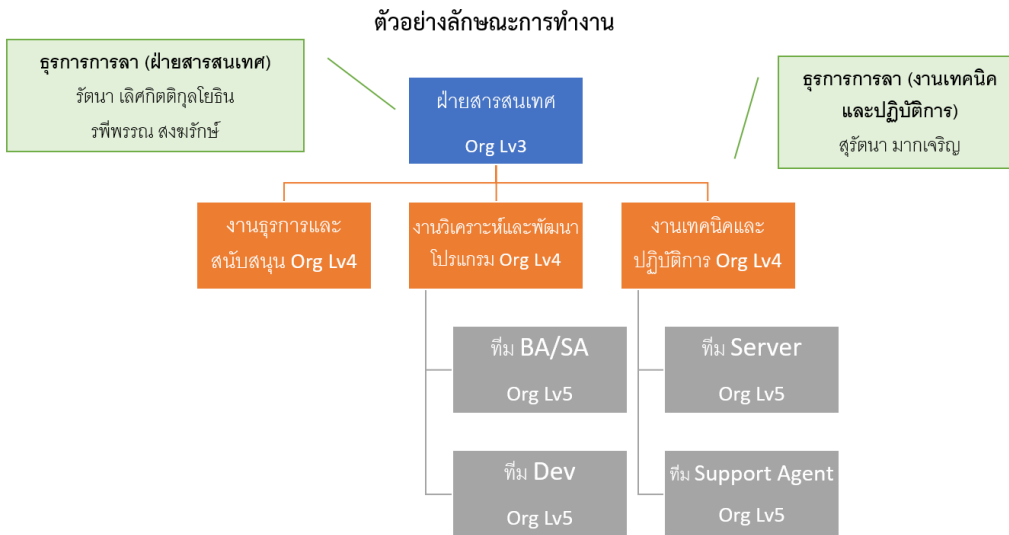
ตัวอย่างลักษณะการทำงาน

ธุรการการลา (ฝ่ายสารสนเทศ)
รัตนา เลิศกิตติกุลโยธิน
รพีพรรณ สงฆรักษ์

ฝ่ายสารสนเทศ
Org Lv3

ธุรการการลา (งานเทคนิคและปฏิบัติการ)
สุรัตนา มากเจริญ

งานธุรการและสนับสนุน Org Lv4

งานวิเคราะห์และพัฒนาโปรแกรม Org Lv4

งานเทคนิคและปฏิบัติการ Org Lv4

ทีม BA/SA
Org Lv5

ทีม Dev
Org Lv5

ทีม Server
Org Lv5

ทีม Support Agent
Org Lv5